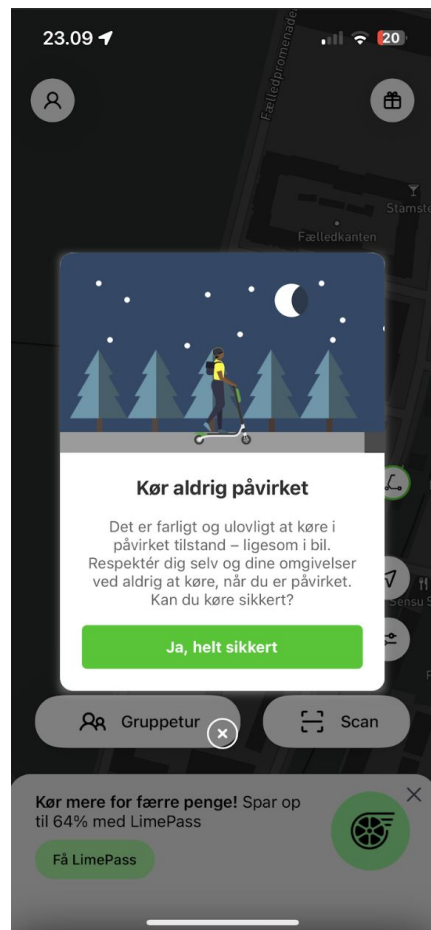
23.09

20

Fælledpromenade

Stamste

Fælledkanten

Kør aldrig påvirket

Det er farligt og ulovligt at køre i påvirket tilstand – ligesom i bil. Respektér dig selv og dine omgivelser ved aldrig at køre, når du er påvirket. Kan du køre sikkert?

Ja, helt sikkert

Sensu

Gruppetur

Scan

Kør mere for færre penge! Spar op til 64% med LimePass

Få LimePass